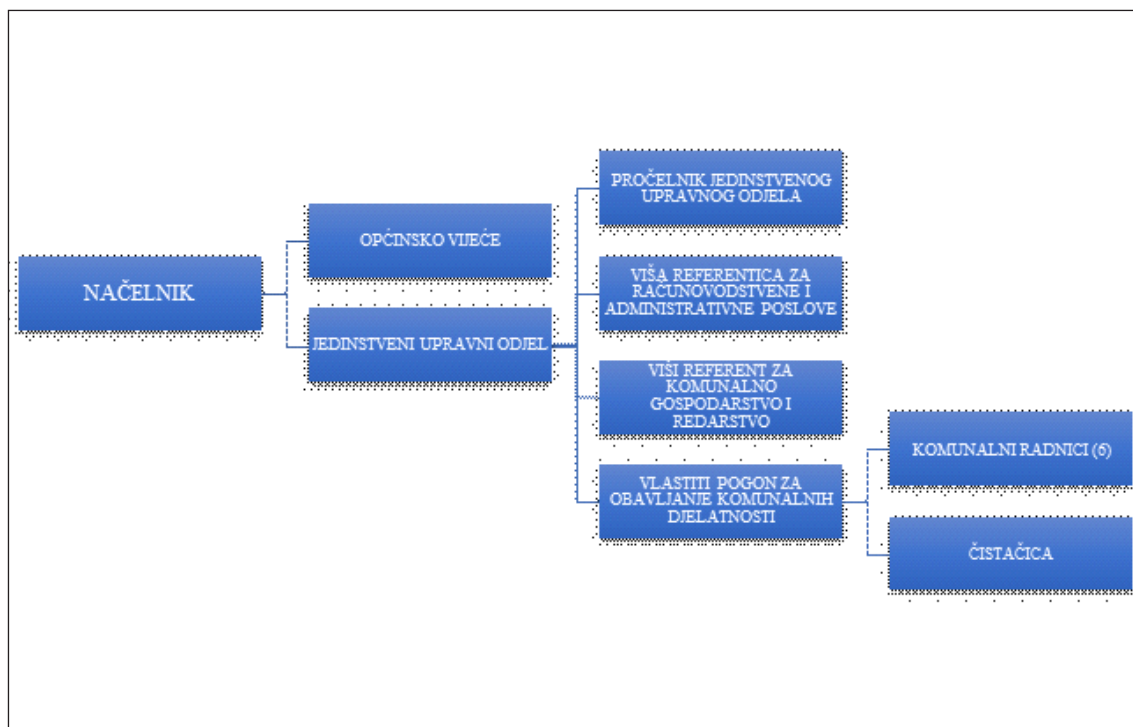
NAČELNIK

OPĆINSKO VIJEĆE

JEDINSTVENI UPRAVNI ODJEL

PROČELNIK JEDINSTVENOG UPRAVNOG ODJELA

VIŠA REFERENTICA ZA RAČUNOVODSTVENE I ADMINISTRATIVNE POSLOVE

VIŠI REFERENT ZA KOMUNALNO GOSPODARSTVO I REDARSTVO

VLASTITI POGON ZA OBAVLJANJE KOMUNALNIH DJELATNOSTI

KOMUNALNI RADNICI (6)

ČISTAČICA